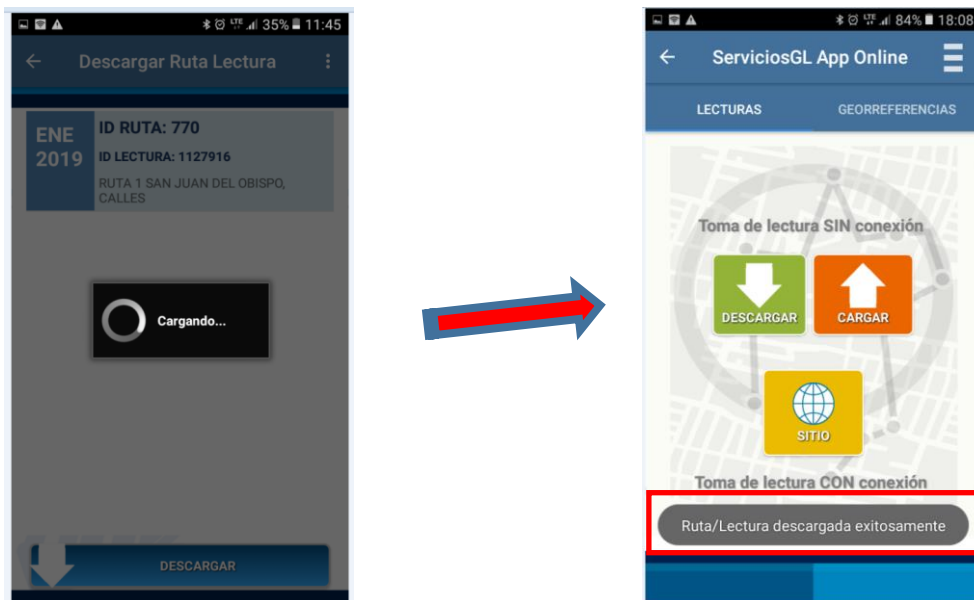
35% 11:45

Descargar Ruta Lectura

ENE 2019

ID RUTA: 770

ID LECTURA: 1127916

RUTA 1 SAN JUAN DEL OBISPO, CALLES

Cargando...

DESCARGAR

84% 18:08

ServiciosGL App Online

LECTURAS

GEORREFERENCIAS

Toma de lectura SIN conexión

DESCARGAR

CARGAR

SITIO

Toma de lectura CON conexión

Ruta/Lectura descargada exitosamente